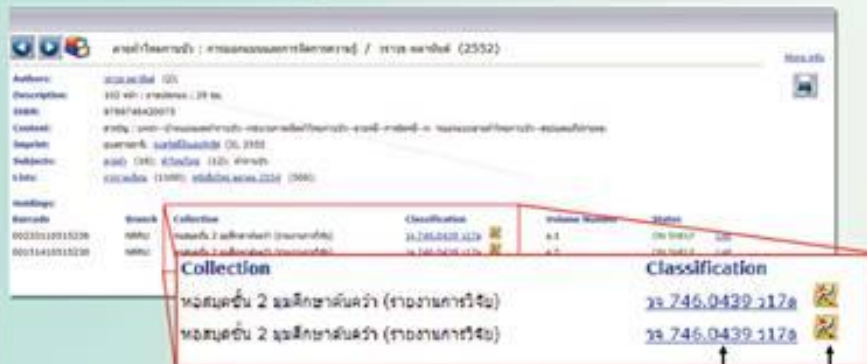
ลายผ้าไหมดามเสน : การออกแบบลายผ้าไหมพื้นถิ่นโคราช / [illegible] (2552)

More info

Authors: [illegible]
Description: 102 หน้า : ภาพประกอบ ; 29 ซม.
ISBN: 9789748420073
Content: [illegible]
Imprint: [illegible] (2552)
Subjects: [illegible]
Lists: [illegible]

Holdings:
| Barcode | Branch | Collection | Classification | Volume Number | Status |
|---|---|---|---|---|---|
| 00033101015236 | NRRU | หอสมุดชั้น 2 มุมศึกษาค้นคว้า (รายงานการวิจัย) | วจ 746.0439 ว17a | ฉ.1 | ON SHELF |
| 00033101015238 | NRRU | หอสมุดชั้น 2 มุมศึกษาค้นคว้า (รายงานการวิจัย) | วจ 746.0439 ว17a | ฉ.2 | ON SHELF |

| Collection | Classification |
|---|---|
| หอสมุดชั้น 2 มุมศึกษาค้นคว้า (รายงานการวิจัย) | วจ 746.0439 ว17a |
| หอสมุดชั้น 2 มุมศึกษาค้นคว้า (รายงานการวิจัย) | วจ 746.0439 ว17a |